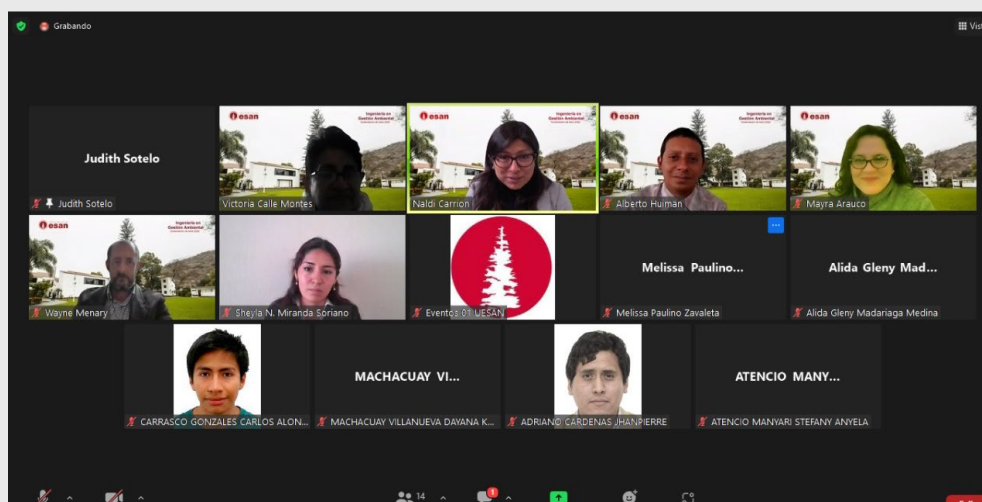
Grabando

Vis

Judith Sotelo

Judith Sotelo

esan Ingeniería en Gestión Ambiental

Victoria Calle Montes

esan Ingeniería en Gestión Ambiental

Naldi Carrion

esan Ingeniería en Gestión Ambiental

Alberto Huiman

esan

Mayra Arauco

esan Ingeniería en Gestión Ambiental

Wayne Menary

Sheyla N. Miranda Soriano

Eventos 01 UESAN

Melissa Paulino...

Melissa Paulino Zavaleta

Alida Gleny Mad...

Alida Gleny Madariaga Medina

CARRASCO GONZALES CARLOS ALON...

MACHACUAY VI...

MACHACUAY VILLANUEVA DAYANA K...

ADRIANO CARDENAS JHANPIERRE

ATENCIO MANY...

ATENCIO MANYARI STEFANY ANYELA

14